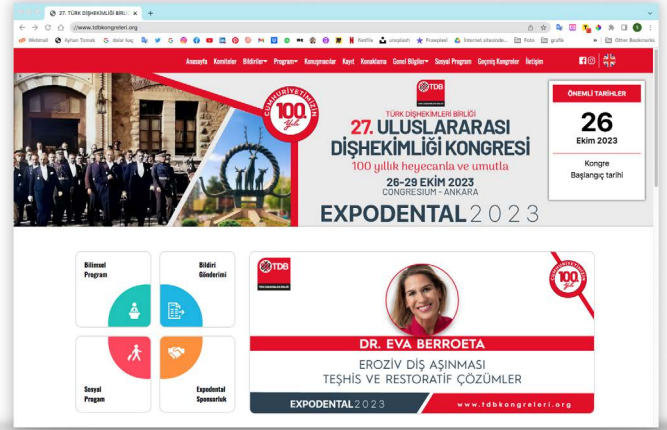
27. TÜRK DİŞHEKİMLERİ BİRLİĞİ ×
//www.tdbkongreleri.org
Webmail Ayhan Tomak dolar kuş Netflix unsplash Freepikel İnternet sitesinde... Foto grafik Other Bookmarks

Anasayfa Komiteler Bildiriler Program Konuşmacılar Kayıt Konaklama Genel Bilgiler Sosyal Program Geçmiş Kongreler İletişim

CUMHURİYETİMİZİN 100. Yılı
TDB
TÜRK DİŞHEKİMLERİ BİRLİĞİ
27. ULUSLARARASI DİŞHEKİMLİĞİ KONGRESİ
100 yıllık heyecanla ve umutla
26-29 EKİM 2023
CONGRESIUM - ANKARA
EXPODENTAL 2023

ÖNEMLİ TARİHLER
26
Ekim 2023
Kongre Başlangıç tarihi

Bilimsel Program
Bildiri Gönderimi
Sosyal Program
Expodental Sponsorluk

TDB
TÜRK DİŞHEKİMLERİ BİRLİĞİ
CUMHURİYETİMİZİN 100. Yılı
DR. EVA BERROETA
EROZİV DİŞ AŞINMASI
TEŞHİS VE RESTORATİF ÇÖZÜMLER
EXPODENTAL 2023
www.tdbkongreleri.org